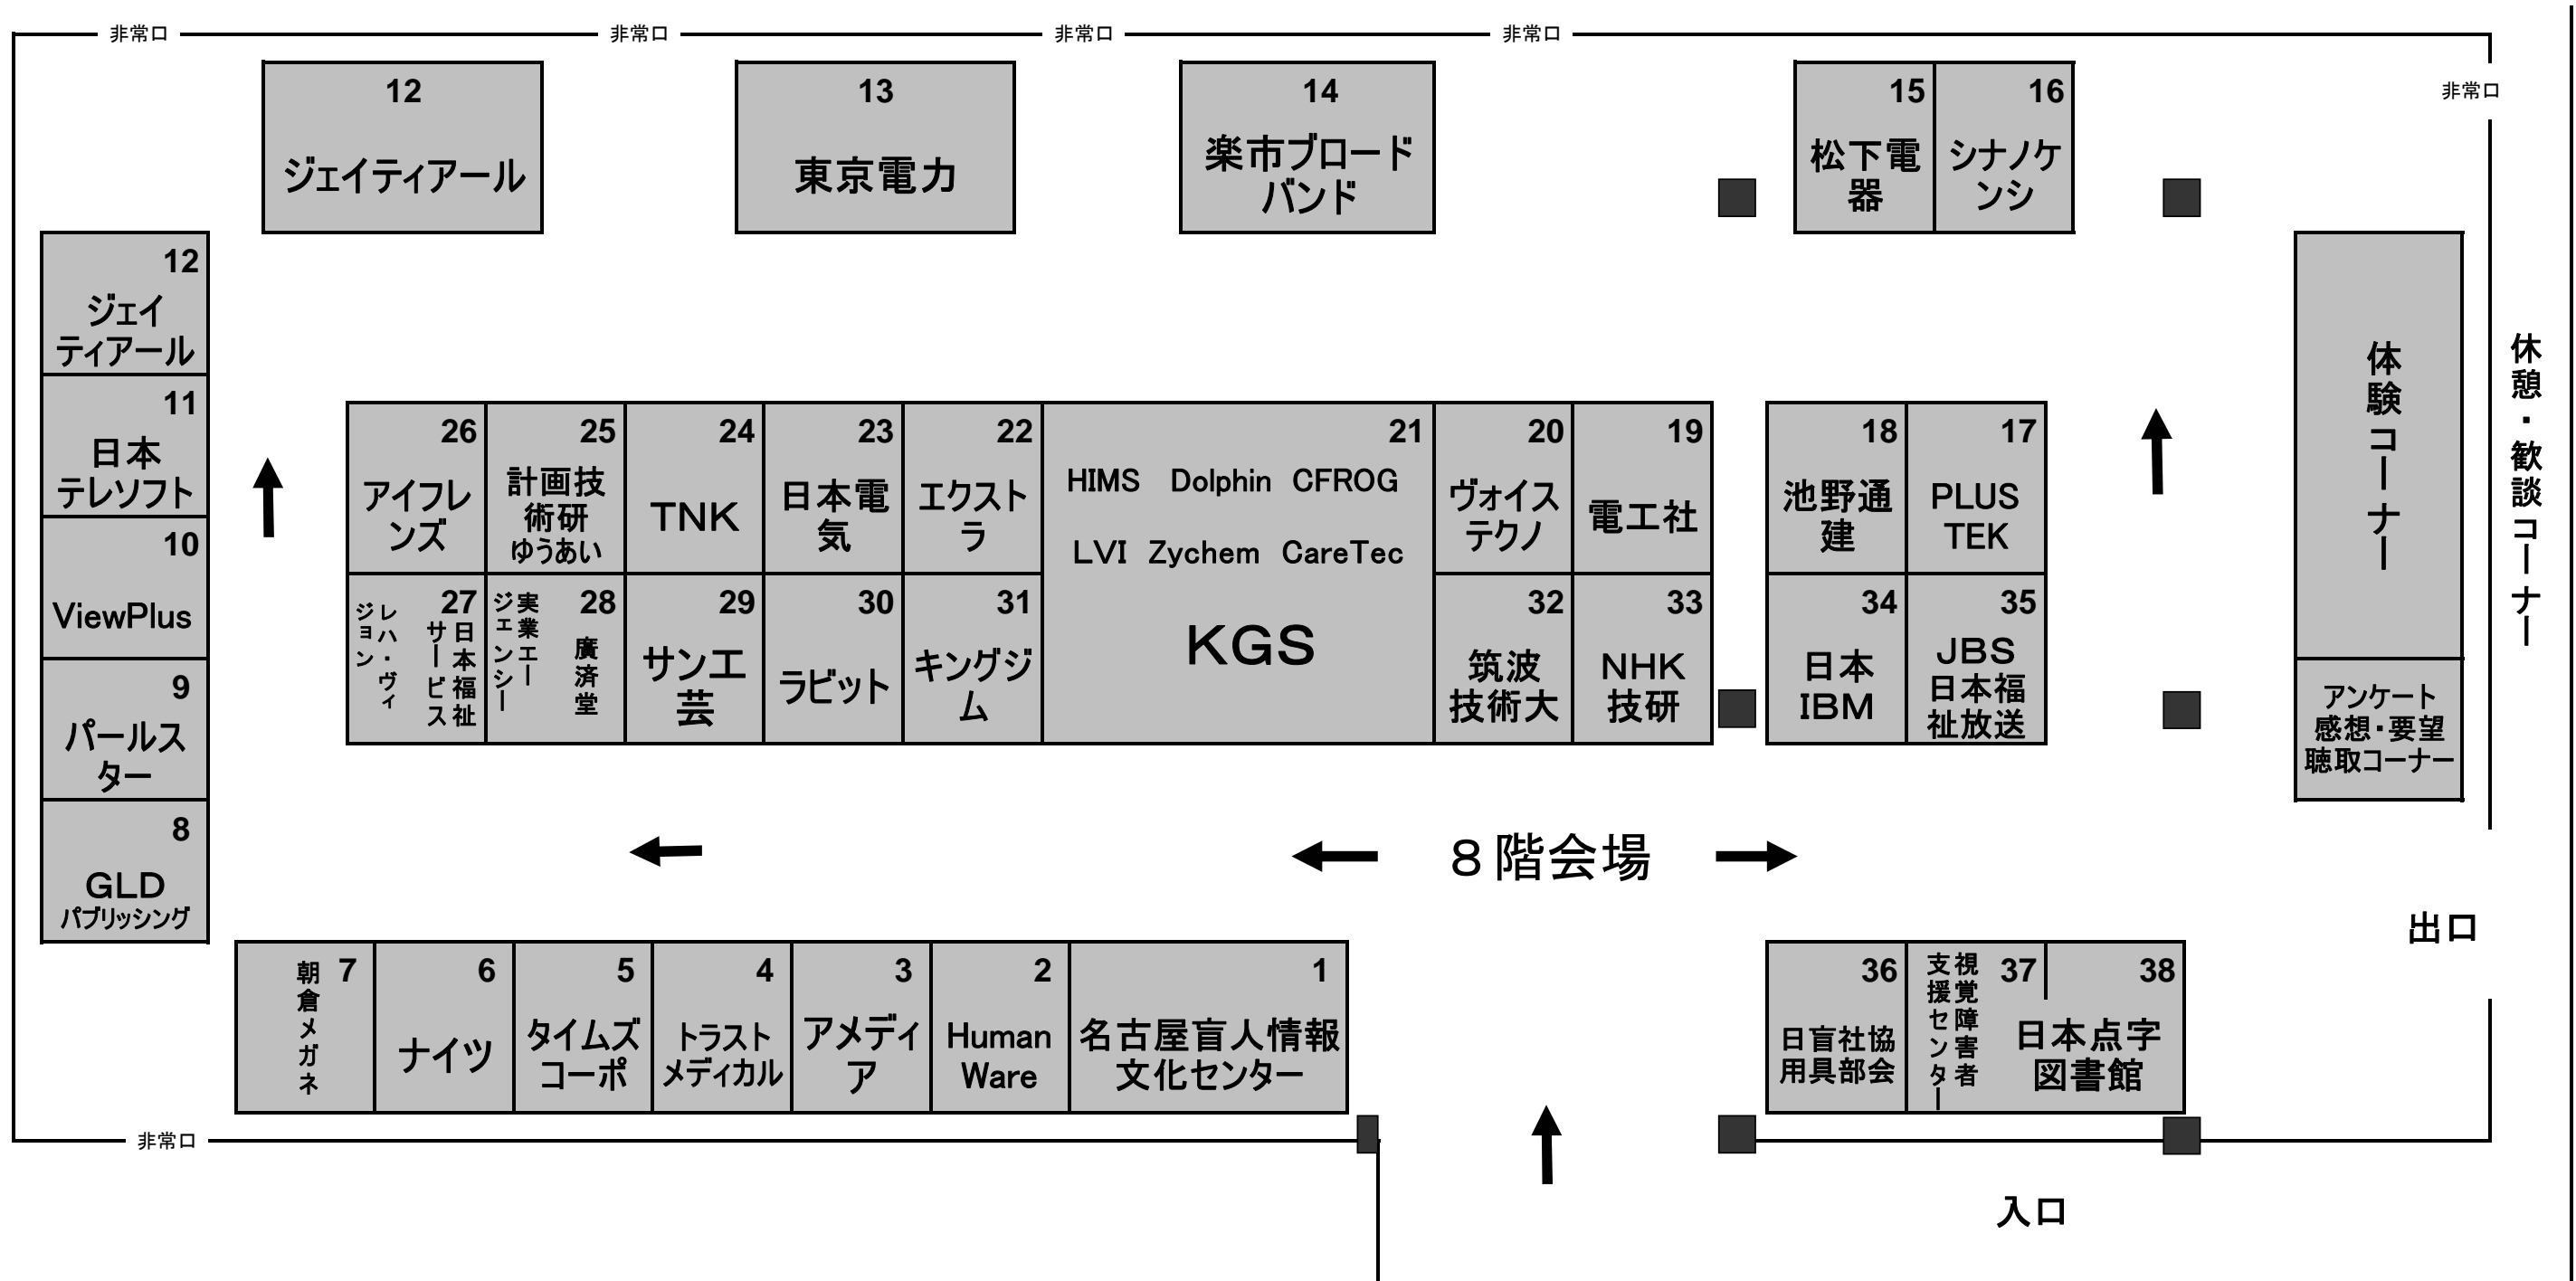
非常口 非常口 非常口 非常口

12 ジェイティアール

13 東京電力

14 楽市ブロードバンド

15 松下電器

16 シナノケンシ

非常口

12 ジェイティアール

11 日本テレソフト

10 ViewPlus

9 パールスター

8 GLD パブリッシング

体験コーナー

休憩・歓談コーナー

アンケート 感想・要望 聴取コーナー

26 アイフレンズ

25 計画技術研 ゆうあい

24 TNK

23 日本電気

22 エクストラ

21 HIMS Dolphin CFROG LVI Zychem CareTec KGS

20 ヴォイステクノ

19 電工社

18 池野通建

17 PLUS TEK

27 レハ・ヴィジョン 日本福祉サービス

28 実業エージェンシー 廣済堂

29 サンエ芸

30 ラビット

31 キングジム

32 筑波技術大

33 NHK技研

34 日本IBM

35 JBS 日本福祉放送

8階会場

出口

7 朝倉メガネ

6 ナイツ

5 タイムズコーポ

4 トラストメディカル

3 アメディア

2 Human Ware

1 名古屋盲人情報文化センター

36 日盲社協用具部会

37 視覚障害者支援センター

38 日本点字図書館

非常口

入口